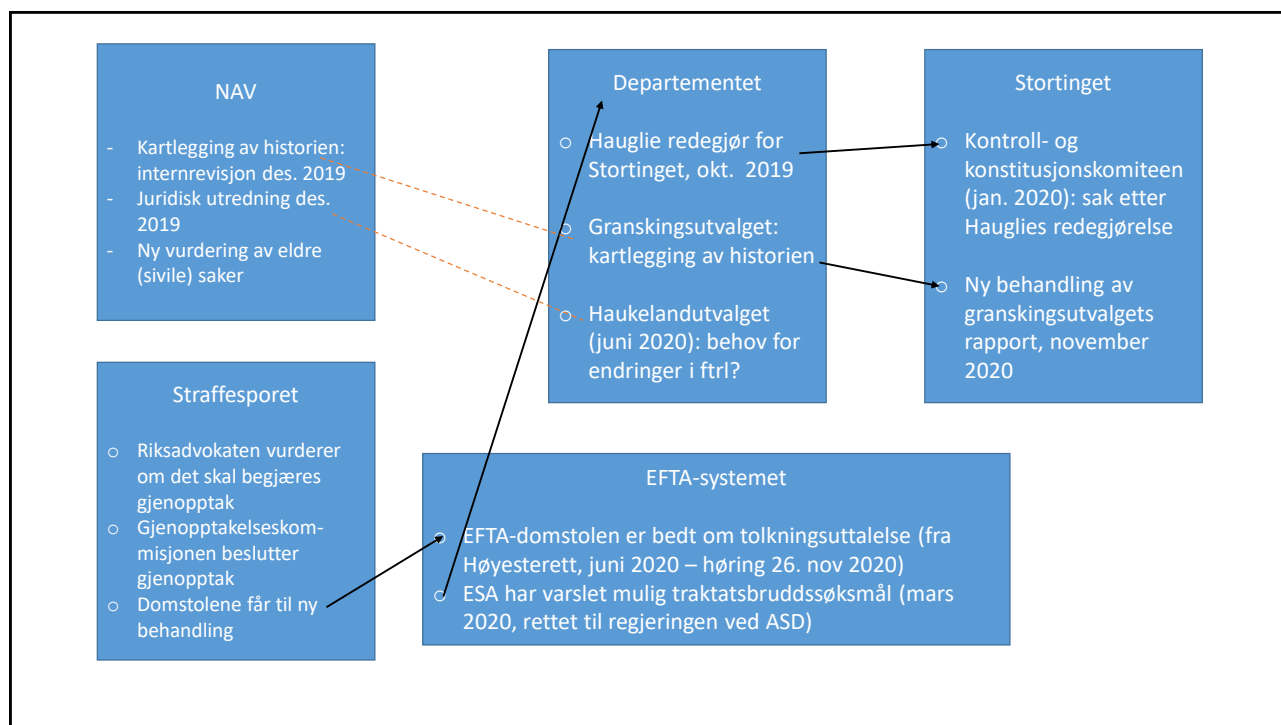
NAV

- Kartlegging av historien: internrevisjon des. 2019
- Juridisk utredning des. 2019
- Ny vurdering av eldre (sivile) saker

Departementet

○ Hauglie redegjør for Stortinget, okt. 2019
○ Granskingsutvalget: kartlegging av historien
○ Haukelandutvalget (juni 2020): behov for endringer i ftrl?

Stortinget

○ Kontroll- og konstitusjonskomiteen (jan. 2020): sak etter Hauglies redegjørelse
○ Ny behandling av granskingsutvalgets rapport, november 2020

Straffesporet

○ Riksadvokaten vurderer om det skal begjæres gjenopptak
○ Gjenopptakelseskommisjonen beslutter gjenopptak
○ Domstolene får til ny behandling

EFTA-systemet

○ EFTA-domstolen er bedt om tolkningsuttalelse (fra Høyesterett, juni 2020 – høring 26. nov 2020)
○ ESA har varslet mulig traktatsbruddssøksmål (mars 2020, rettet til regjeringen ved ASD)